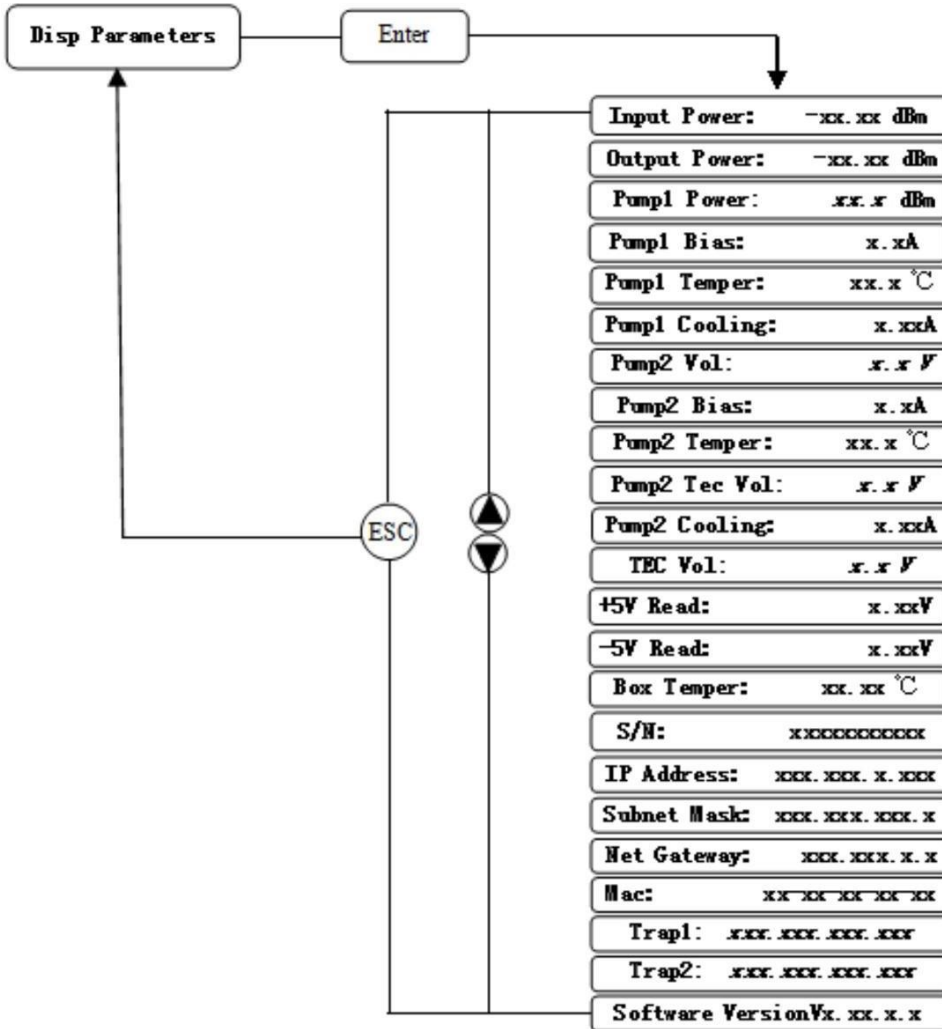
Disp Parameters

Enter

Input Power: -xx.xx dBm

Output Power: -xx.xx dBm

Pump1 Power: xx.x dBm

Pump1 Bias: x.xA

Pump1 Temper: xx.x ℃

Pump1 Cooling: x.xxA

Pump2 Vol: x.x V

Pump2 Bias: x.xA

Pump2 Temper: xx.x ℃

Pump2 Tec Vol: x.x V

Pump2 Cooling: x.xxA

TEC Vol: x.x V

+5V Read: x.xxV

-5V Read: x.xxV

Box Temper: xx.xx ℃

S/N: xxxxxxxxxxx

IP Address: xxx.xxx.x.xxx

Subnet Mask: xxx.xxx.xxx.x

Net Gateway: xxx.xxx.x.x

Mac: xx-xx-xx-xx-xx

Trap1: xxx.xxx.xxx.xxx

Trap2: xxx.xxx.xxx.xxx

Software VersionVx.xx.x.x

ESC